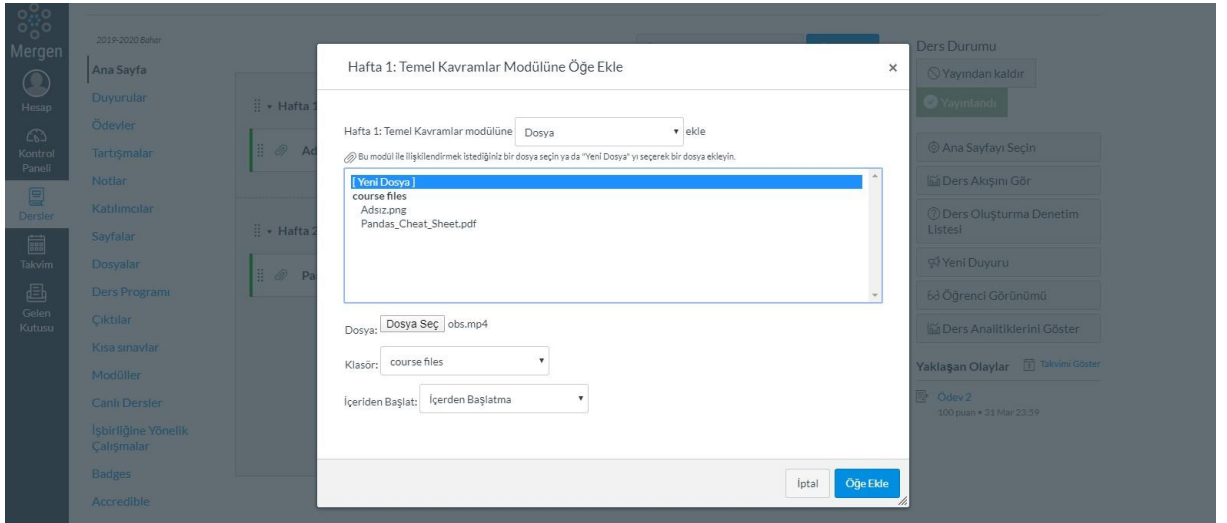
Mergen

Hesap

Kontrol Paneli

Dersler

Takvim

Gelen Kutusu

2019-2020 Bahar

Ana Sayfa

Duyurular

Ödevler

Tartışmalar

Notlar

Katılımcılar

Sayfalar

Dosyalar

Ders Programı

Çıktılar

Kısa sınavlar

Modüller

Canlı Dersler

İşbirliğine Yönelik Çalışmalar

Badges

Accredible

Hafta 1

Ad

Hafta 2

Pa

Hafta 1: Temel Kavramlar Modülüne Öğe Ekle

×

Hafta 1: Temel Kavramlar modülüne Dosya ekle

Bu modül ile ilişkilendirmek istediğiniz bir dosya seçin ya da "Yeni Dosya" yı seçerek bir dosya ekleyin.

[ Yeni Dosya ]
course files
Adsız.png
Pandas_Cheat_Sheet.pdf

Dosya: Dosya Seç obs.mp4

Klasör: course files

İçeriden Başlat: İçerden Başlatma

İptal

Öğe Ekle

Ders Durumu

Yayından kaldır

Yayımlandı

Ana Sayfayı Seçin

Ders Akışını Gör

Ders Oluşturma Denetim Listesi

Yeni Duyuru

Öğrenci Görünümü

Ders Analitiklerini Göster

Yaklaşan Olaylar

Takvimi Göster

Ödev 2

100 puan • 31 Mar 23:59